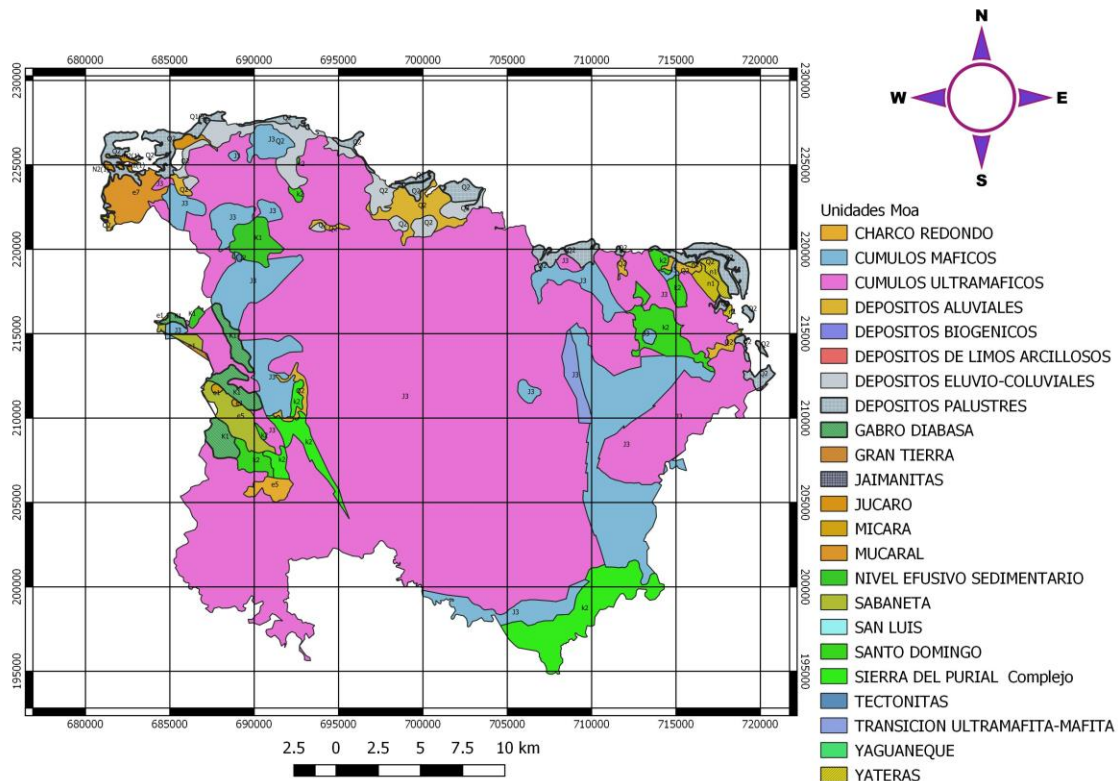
N
W
E
S

680000 685000 690000 695000 700000 705000 710000 715000 720000

230000
225000
220000
215000
210000
205000
200000
195000

Q2
J3
Q2
Q2
N2
Q2
e7
J3
J3
J3
K1
J3
Q2
Q2
Q2
Q2
Q2
J3
J3
K2
J3
K2
J3
e1
J3
K2
J3
e1
e5
K1
J3
K2
K2
J3
e5
J3
J3
J3
J3
J3
J3
K2
J3

680000 685000 690000 695000 700000 705000 710000 715000 720000

2.5 0 2.5 5 7.5 10 km

Unidades Moa
CHARCO REDONDO
CUMULOS MAFICOS
CUMULOS ULTRAMAFICOS
DEPOSITOS ALUVIALES
DEPOSITOS BIOGENICOS
DEPOSITOS DE LIMOS ARCILLOSOS
DEPOSITOS ELUVIO-COLUVIALES
DEPOSITOS PALUSTRES
GABRO DIABASA
GRAN TIERRA
JAIMANITAS
JUCARO
MICARA
MUCARAL
NIVEL EFUSIVO SEDIMENTARIO
SABANETA
SAN LUIS
SANTO DOMINGO
SIERRA DEL PURIAL Complejo
TECTONITAS
TRANSICION ULTRAMAFITA-MAFITA
YAGUANEQUE
YATERAS